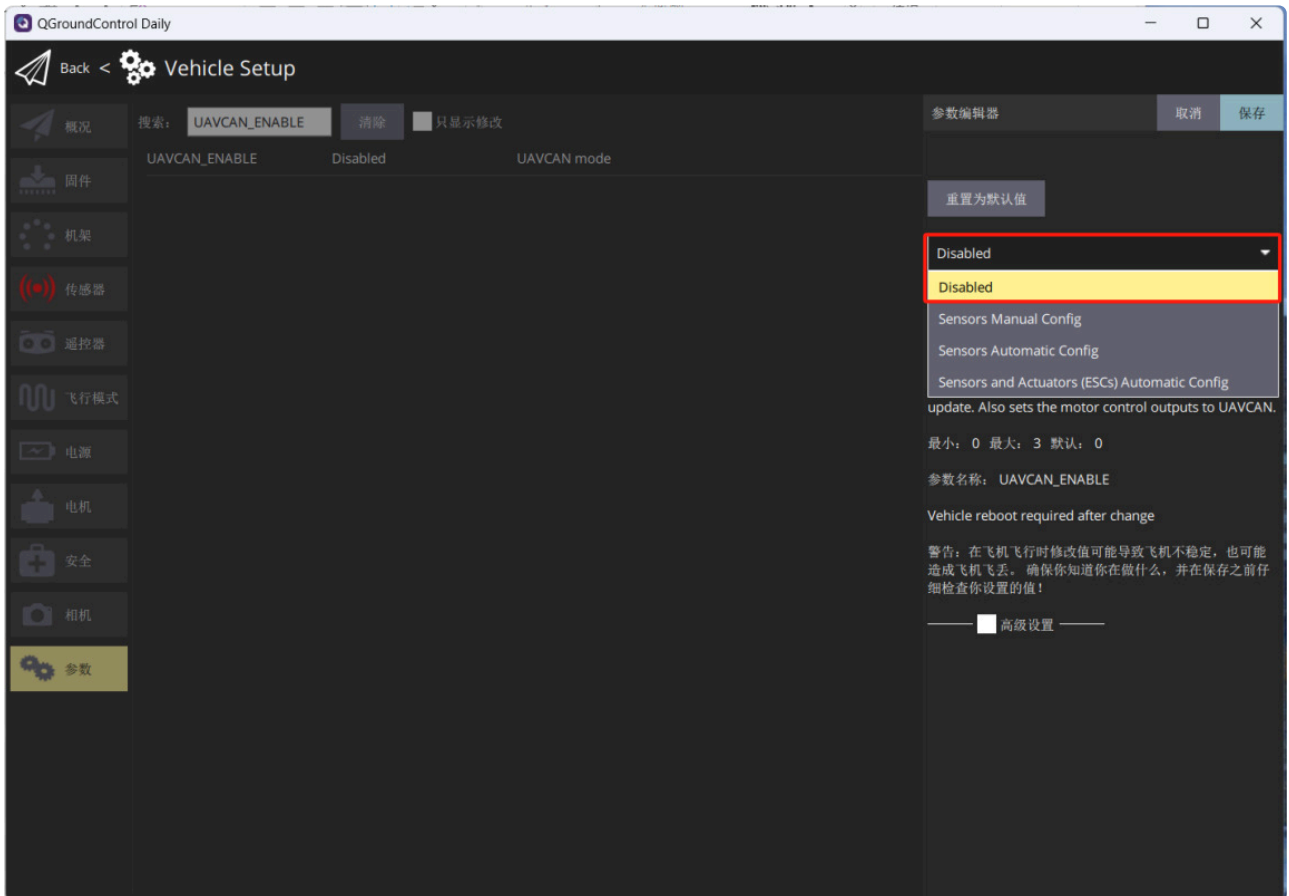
QGroundControl Daily

Back < Vehicle Setup

概况
固件
机架
传感器
遥控器
飞行模式
电源
电机
安全
相机
参数

搜索: UAVCAN_ENABLE 清除 只显示修改

| UAVCAN_ENABLE | Disabled | UAVCAN mode |
|---|---|---|

参数编辑器 取消 保存

重置为默认值

Disabled

Disabled
Sensors Manual Config
Sensors Automatic Config
Sensors and Actuators (ESCs) Automatic Config

update. Also sets the motor control outputs to UAVCAN.

最小: 0 最大: 3 默认: 0

参数名称: UAVCAN_ENABLE

Vehicle reboot required after change

警告: 在飞机飞行时修改值可能导致飞机不稳定, 也可能造成飞机飞丢。确保你知道你在做什么, 并在保存之前仔细检查你设置的值!

高级设置